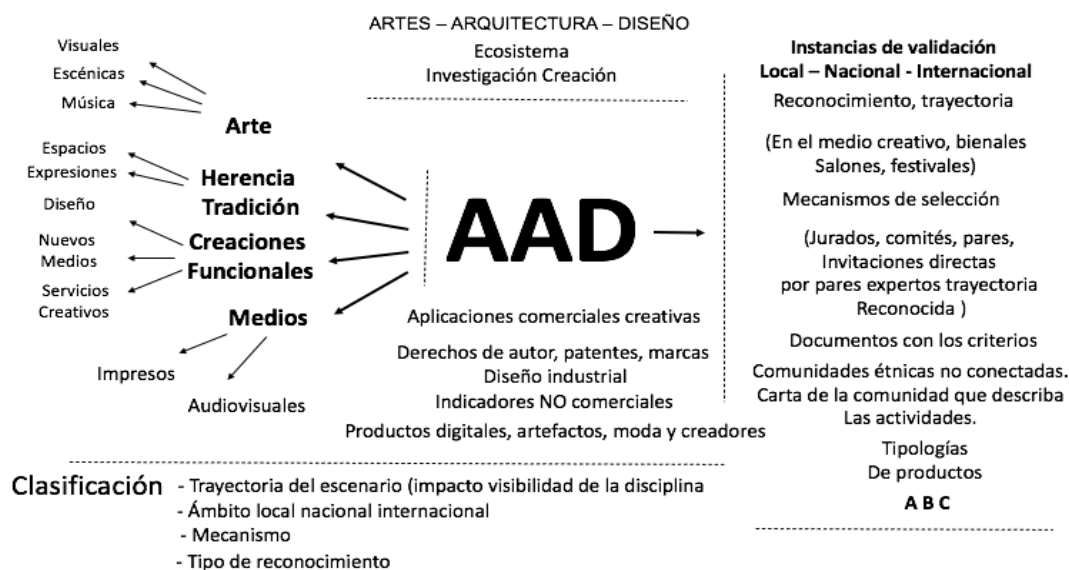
ARTES – ARQUITECTURA – DISEÑO
Ecosistema
Investigación Creación

Visuales
Escénicas
Música

Arte

Espacios
Expresiones

Herencia
Tradición

Diseño

Nuevos
Medios

Servicios
Creativos

Creaciones
Funcionales

Medios

Impresos

Audiovisuales

AAD

Aplicaciones comerciales creativas

Derechos de autor, patentes, marcas
Diseño industrial
Indicadores NO comerciales
Productos digitales, artefactos, moda y creadores

Instancias de validación
Local – Nacional - Internacional
Reconocimiento, trayectoria

(En el medio creativo, bienales
Salones, festivales)

Mecanismos de selección

(Jurados, comités, pares,
Invitaciones directas
por pares expertos trayectoria
Reconocida )

Documentos con los criterios

Comunidades étnicas no conectadas.
Carta de la comunidad que describa
Las actividades.

Tipologías
De productos

A B C

Clasificación - Trayectoria del escenario (impacto visibilidad de la disciplina
- Ámbito local nacional internacional
- Mecanismo
- Tipo de reconocimiento